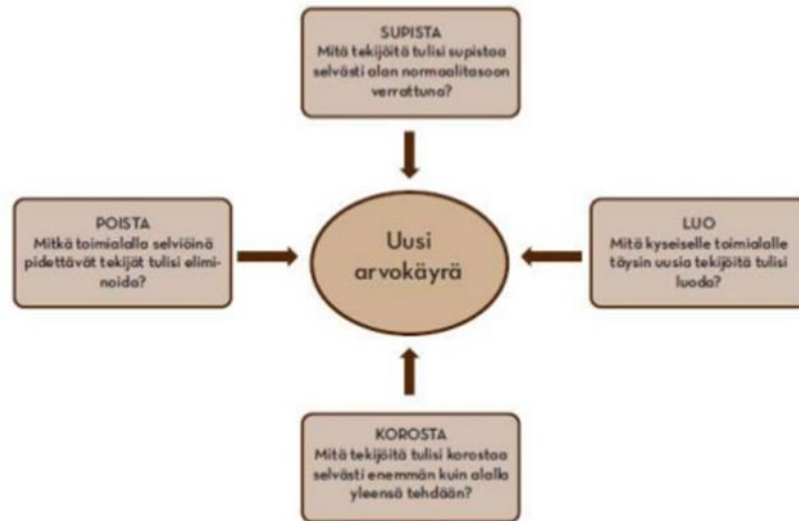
SUPISTA
Mitä tekijöitä tulisi supistaa selvästi alan normaalitasoon verrattuna?

POISTA
Mitkä toimialalla selviöinä pidettävät tekijät tulisi eliminoida?

Uusi arvokäyrä

LUO
Mitä kyseiselle toimialalle täysin uusia tekijöitä tulisi luoda?

KOROSTA
Mitä tekijöitä tulisi korostaa selvästi enemmän kuin alalla yleensä tehdään?